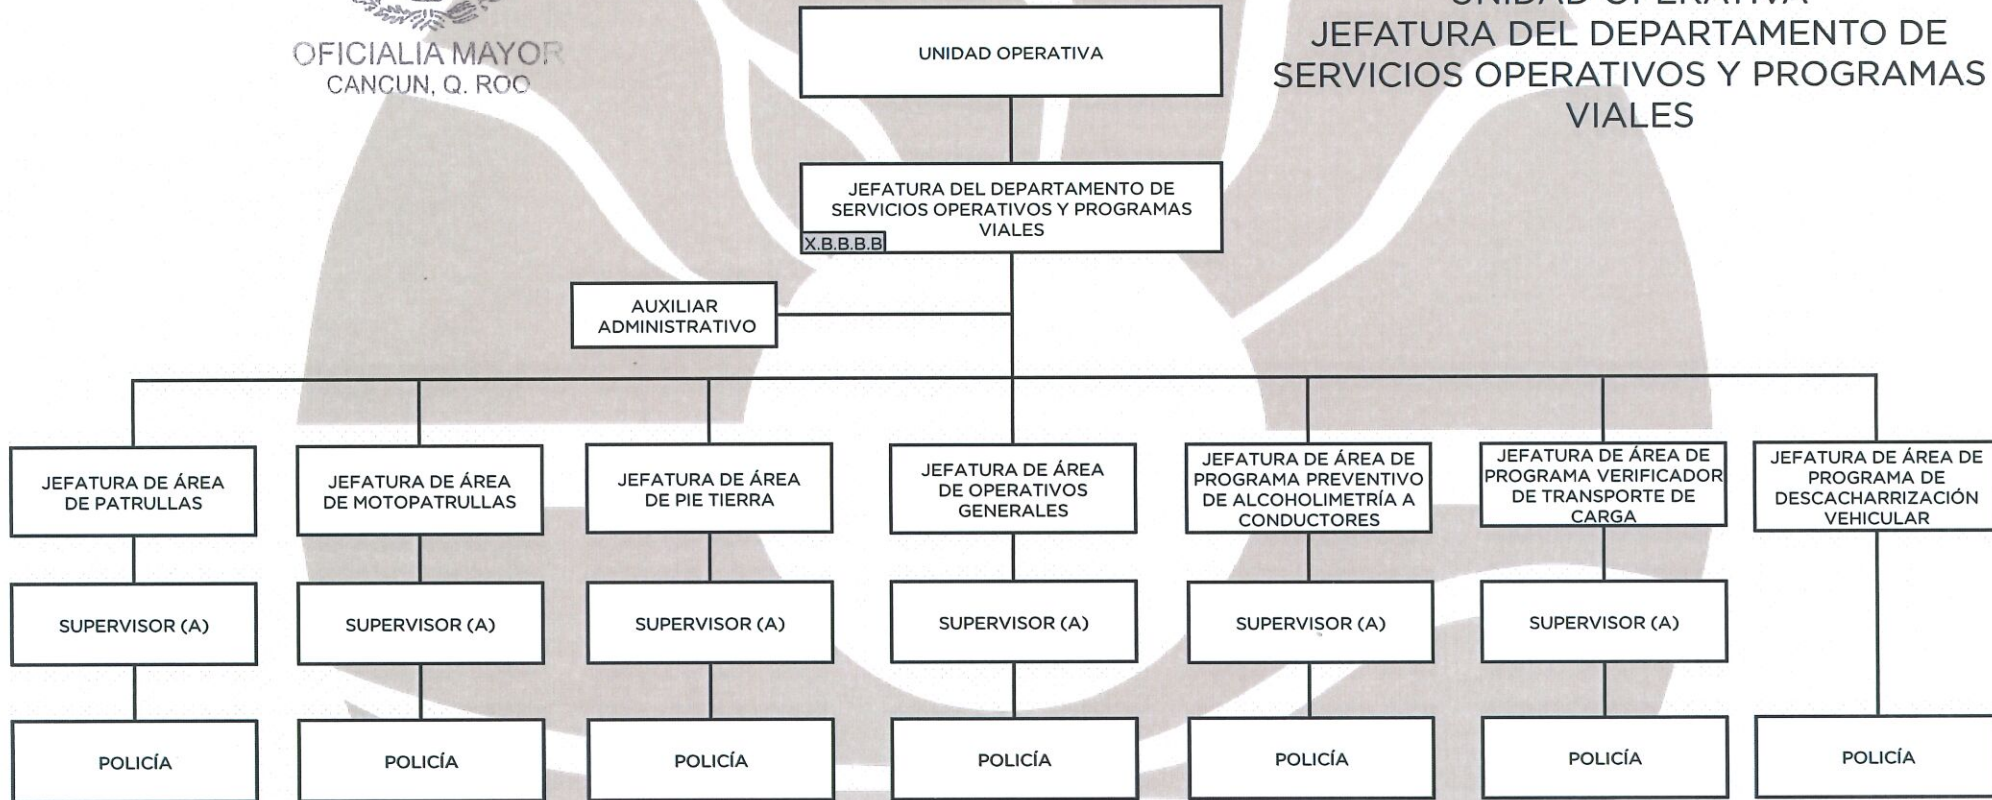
OFICIALIA MAYOR
CANCUN, Q. ROO

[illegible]
JEFATURA DEL DEPARTAMENTO DE SERVICIOS OPERATIVOS Y PROGRAMAS VIALES

UNIDAD OPERATIVA

JEFATURA DEL DEPARTAMENTO DE SERVICIOS OPERATIVOS Y PROGRAMAS VIALES
X.B.B.B.B

AUXILIAR ADMINISTRATIVO

JEFATURA DE ÁREA DE PATRULLAS
SUPERVISOR (A)
POLICÍA

JEFATURA DE ÁREA DE MOTOPATRULLAS
SUPERVISOR (A)
POLICÍA

JEFATURA DE ÁREA DE PIE TIERRA
SUPERVISOR (A)
POLICÍA

JEFATURA DE ÁREA DE OPERATIVOS GENERALES
SUPERVISOR (A)
POLICÍA

JEFATURA DE ÁREA DE PROGRAMA PREVENTIVO DE ALCOHOLIMETRÍA A CONDUCTORES
SUPERVISOR (A)
POLICÍA

JEFATURA DE ÁREA DE PROGRAMA VERIFICADOR DE TRANSPORTE DE CARGA
SUPERVISOR (A)
POLICÍA

JEFATURA DE ÁREA DE PROGRAMA DE DESCACHARRIZACIÓN VEHICULAR
POLICÍA